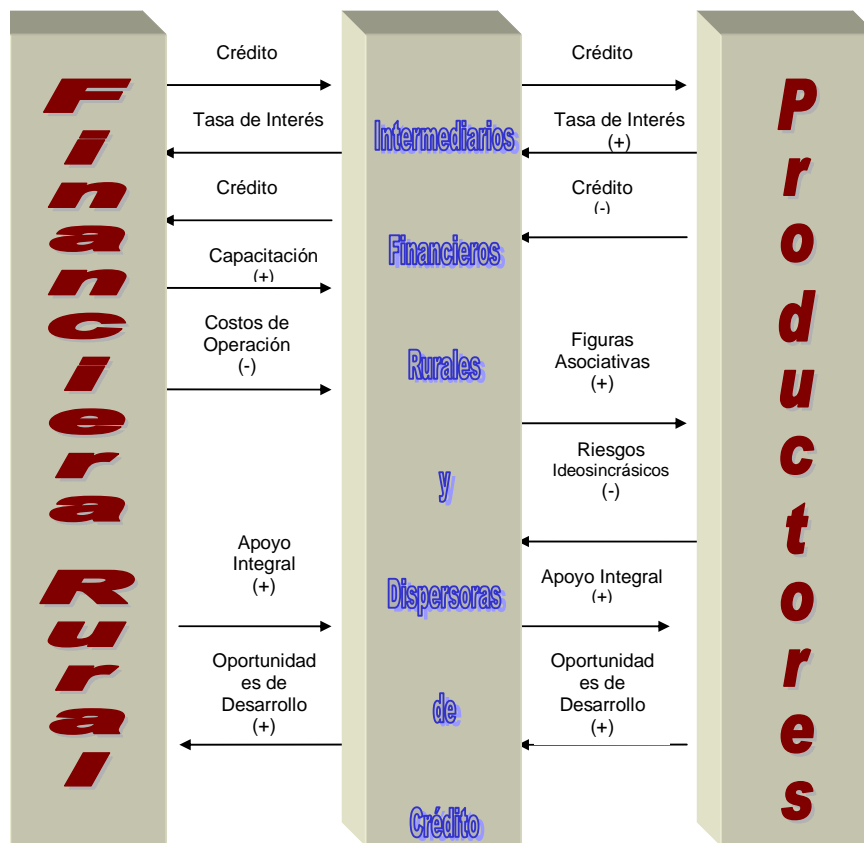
Financiera Rural

Crédito

Tasa de Interés

Crédito

Capacitación (+)

Costos de Operación (-)

Apoyo Integral (+)

Oportunidades de Desarrollo (+)

Intermediarios Financieros Rurales y Dispersoras de Crédito

Crédito

Tasa de Interés (+)

Crédito (-)

Figuras Asociativas (+)

Riesgos Ideosincrásicos (-)

Apoyo Integral (+)

Oportunidades de Desarrollo (+)

Productores